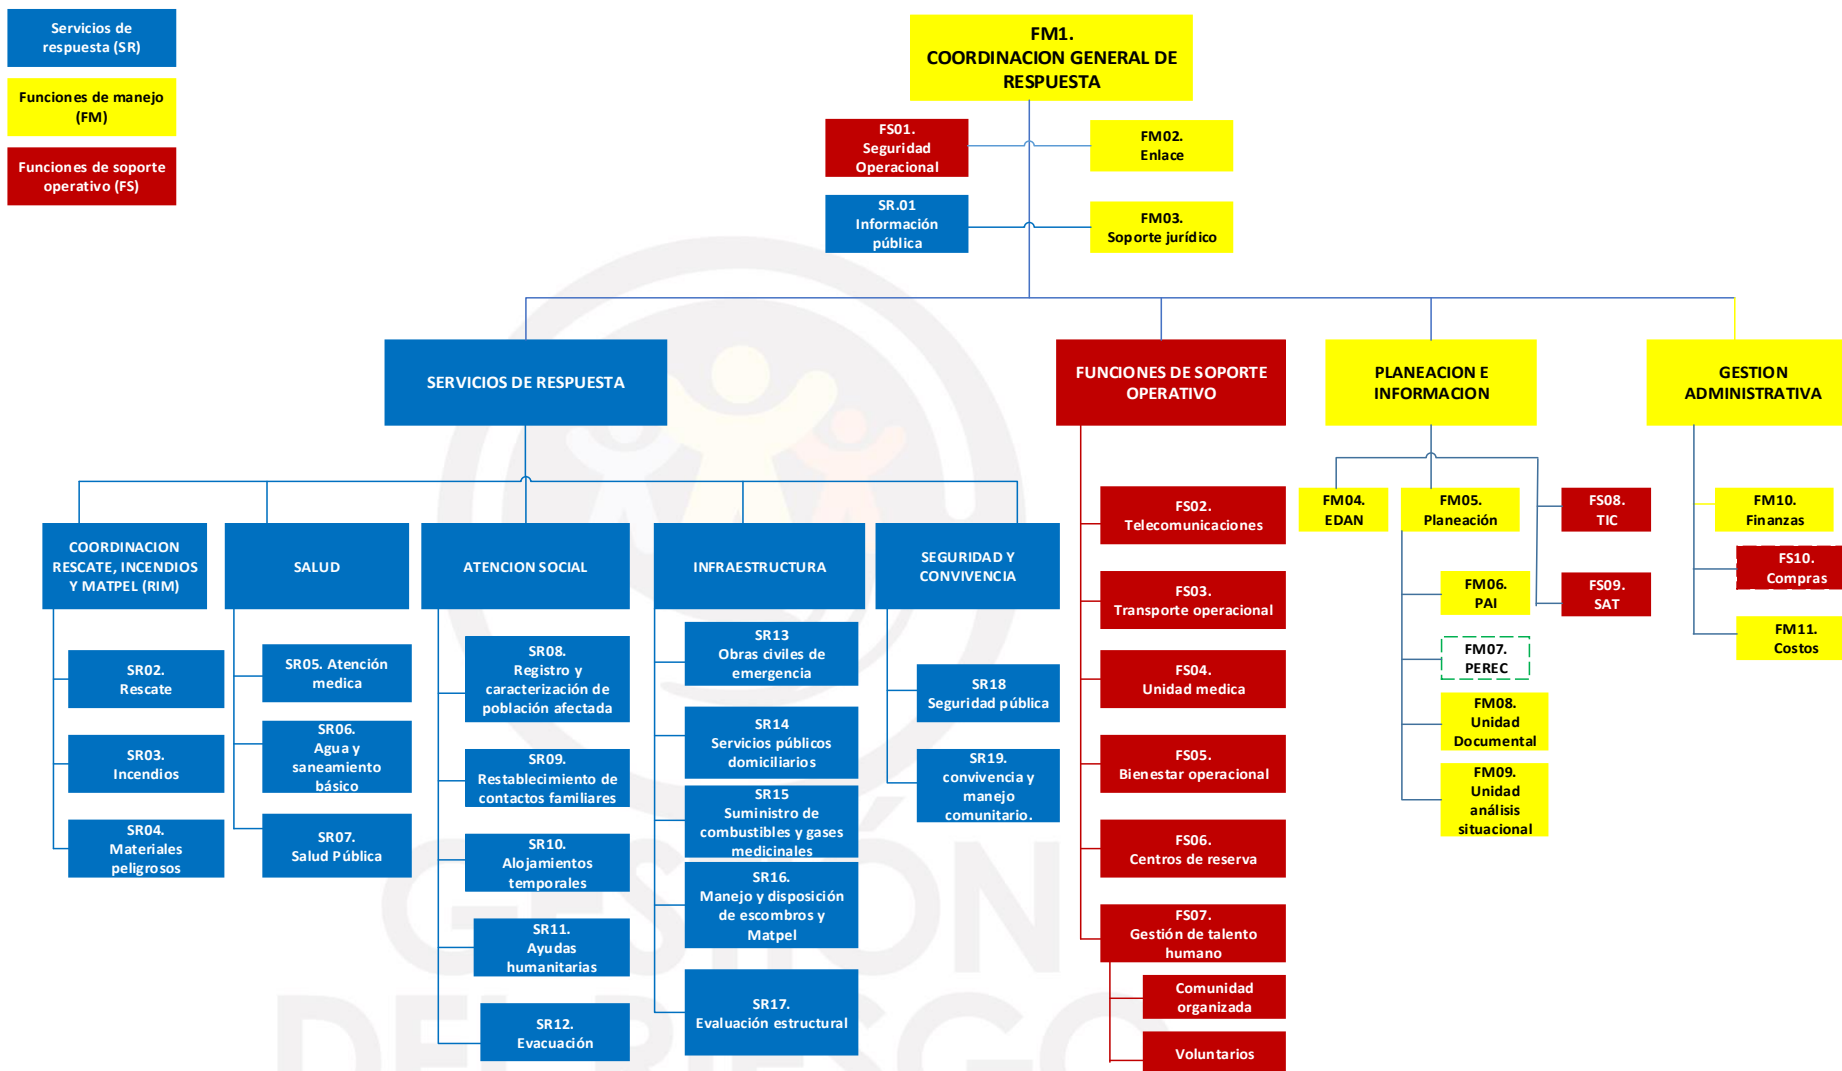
Servicios de respuesta (SR)

Funciones de manejo (FM)

Funciones de soporte operativo (FS)

FM1.
COORDINACION GENERAL DE RESPUESTA

FS01.
Seguridad Operacional

FM02.
Enlace

SR.01
Información pública

FM03.
Soporte jurídico

SERVICIOS DE RESPUESTA

FUNCIONES DE SOPORTE OPERATIVO

PLANEACION E INFORMACION

GESTION ADMINISTRATIVA

COORDINACION RESCATE, INCENDIOS Y MATPEL (RIM)

SR02.
Rescate

SR03.
Incendios

SR04.
Materiales peligrosos

SALUD

SR05. Atención medica

SR06.
Agua y saneamiento básico

SR07.
Salud Pública

ATENCION SOCIAL

SR08.
Registro y caracterización de población afectada

SR09.
Restablecimiento de contactos familiares

SR10.
Alojamientos temporales

SR11.
Ayudas humanitarias

SR12.
Evacuación

INFRAESTRUCTURA

SR13
Obras civiles de emergencia

SR14
Servicios públicos domiciliarios

SR15
Suministro de combustibles y gases medicinales

SR16.
Manejo y disposición de escombros y Matpel

SR17.
Evaluación estructural

SEGURIDAD Y CONVIVENCIA

SR18
Seguridad pública

SR19.
convivencia y manejo comunitario.

FS02.
Telecomunicaciones

FS03.
Transporte operacional

FS04.
Unidad medica

FS05.
Bienestar operacional

FS06.
Centros de reserva

FS07.
Gestión de talento humano

Comunidad organizada

Voluntarios

FM04.
EDAN

FM05.
Planeación

FS08.
TIC

FS09.
SAT

FM06.
PAI

FM07.
PEREC

FM08.
Unidad Documental

FM09.
Unidad análisis situacional

FM10.
Finanzas

FS10.
Compras

FM11.
Costos